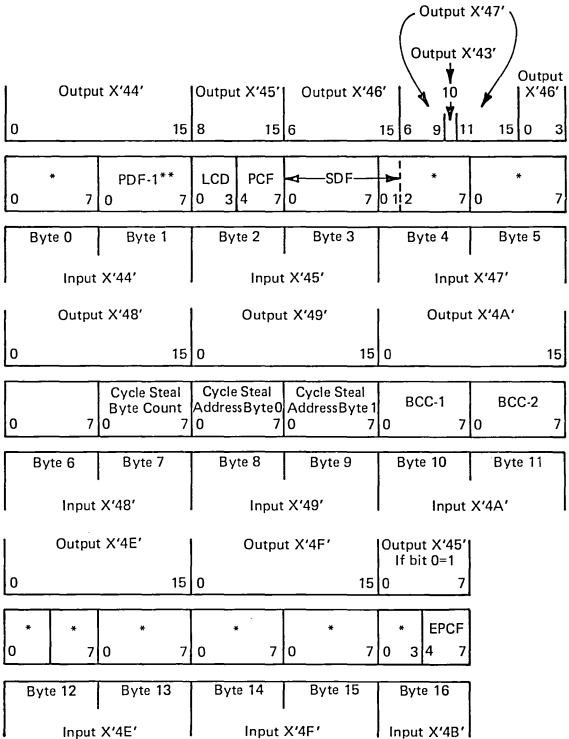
Output X'47'

Output X'43'

10

| Output X'44' | Output X'45' | Output X'46' | | | Output X'46' |
|---|---|---|---|---|---|
| 0 15 | 8 15 | 6 15 | 6 9 | 11 15 | 0 3 |

| * | PDF-1** | LCD | PCF | SDF | * | * |
|---|---|---|---|---|---|---|
| 0 7 | 0 7 | 0 3 | 4 7 | 0 7 | 0 1 2 7 | 0 7 |

| Byte 0 | Byte 1 | Byte 2 | Byte 3 | Byte 4 | Byte 5 |
|---|---|---|---|---|---|
| Input X'44' | | Input X'45' | | Input X'47' | |

| Output X'48' | Output X'49' | Output X'4A' |
|---|---|---|
| 0 15 | 0 15 | 0 15 |

| | Cycle Steal Byte Count | Cycle Steal AddressByte0 | Cycle Steal AddressByte1 | BCC-1 | BCC-2 |
|---|---|---|---|---|---|
| 0 7 | 0 7 | 0 7 | 0 7 | 0 7 | 0 7 |

| Byte 6 | Byte 7 | Byte 8 | Byte 9 | Byte 10 | Byte 11 |
|---|---|---|---|---|---|
| Input X'48' | | Input X'49' | | Input X'4A' | |

| Output X'4E' | Output X'4F' | Output X'45' If bit 0=1 |
|---|---|---|
| 0 15 | 0 15 | 0 7 |

| * | * | * | * | * | * | EPCF |
|---|---|---|---|---|---|---|
| 0 | 7 | 0 7 | 0 7 | 0 7 | 0 3 | 4 7 |

| Byte 12 | Byte 13 | Byte 14 | Byte 15 | Byte 16 |
|---|---|---|---|---|
| Input X'4E' | | Input X'4F' | | Input X'4B' |